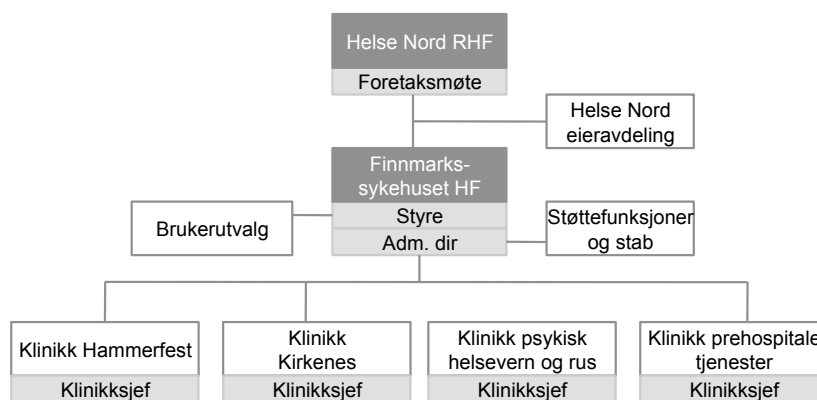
Helse Nord RHF
Foretaksmøte

Helse Nord eieravdeling

Finnmarkssykehuset HF
Styre
Adm. dir

Brukerutvalg

Støttefunksjoner og stab

Klinikk Hammerfest
Klinikksjef

Klinikk Kirkenes
Klinikksjef

Klinikk psykisk helsevern og rus
Klinikksjef

Klinikk prehospitale tjenester
Klinikksjef